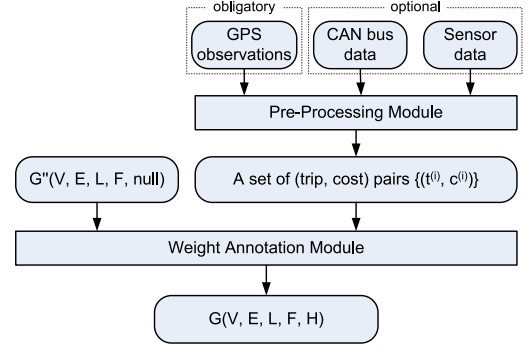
obligatory

optional

GPS observations

CAN bus data

Sensor data

Pre-Processing Module

G''(V, E, L, F, null)

A set of (trip, cost) pairs $\{(t^{(i)}, c^{(i)})\}$

Weight Annotation Module

G(V, E, L, F, H)